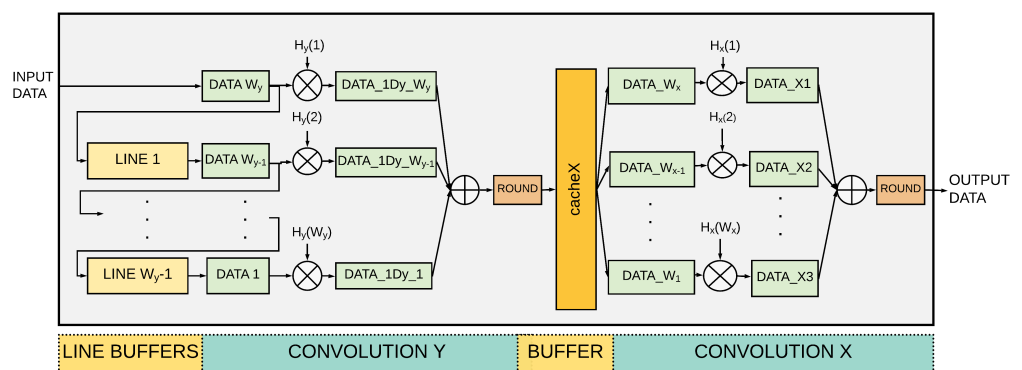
INPUT DATA

DATA $W_y$

$H_y(1)$

DATA_1Dy_$W_y$

LINE 1

DATA $W_{y-1}$

$H_y(2)$

DATA_1Dy_$W_{y-1}$

$H_y(W_y)$

LINE $W_y$-1

DATA 1

DATA_1Dy_1

ROUND

cacheX

DATA_$W_x$

$H_x(1)$

DATA_X1

DATA_$W_{x-1}$

$H_x(2)$

DATA_X2

$H_x(W_x)$

DATA_$W_1$

DATA_X3

ROUND

OUTPUT DATA

LINE BUFFERS

CONVOLUTION Y

BUFFER

CONVOLUTION X